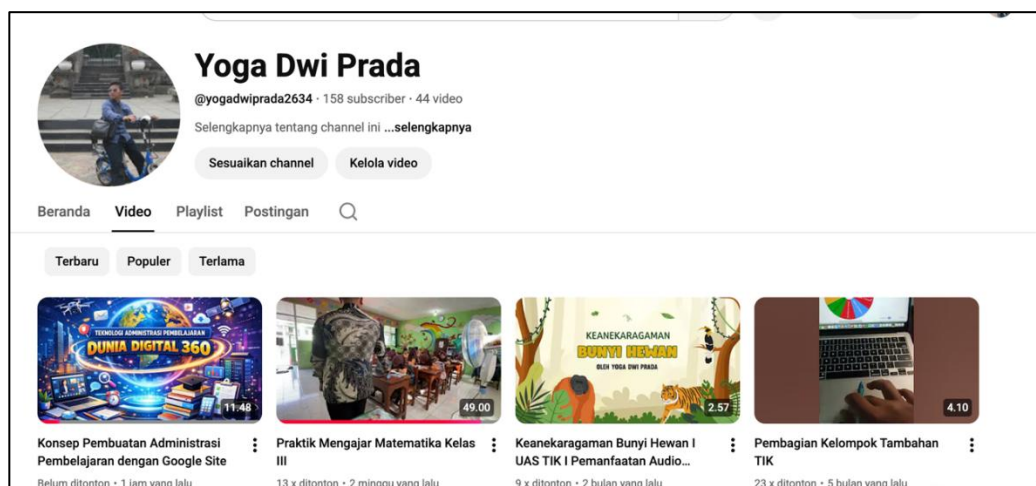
Yoga Dwi Prada

@yogadwiprada2634 · 158 subscriber · 44 video

Selengkapnya tentang channel ini ...selengkapnya

Sesuaikan channel Kelola video

Beranda Video Playlist Postingan

Terbaru Populer Terlama

TEKNOLOGI ADMINISTRASI PEMBELAJARAN
DUNIA DIGITAL 360
11.48
Konsep Pembuatan Administrasi Pembelajaran dengan Google Site
Belum ditonton • 1 jam yang lalu

49.00
Praktik Mengajar Matematika Kelas III
13 x ditonton • 2 minggu yang lalu

KEANEKARAGAMAN
BUNYI HEWAN
OLEH YOGA DWI PRADA
2.57
Keanekaragaman Bunyi Hewan I UAS TIK I Pemanfaatan Audio...
9 x ditonton • 2 bulan yang lalu

4.10
Pembagian Kelompok Tambahan TIK
23 x ditonton • 5 bulan yang lalu